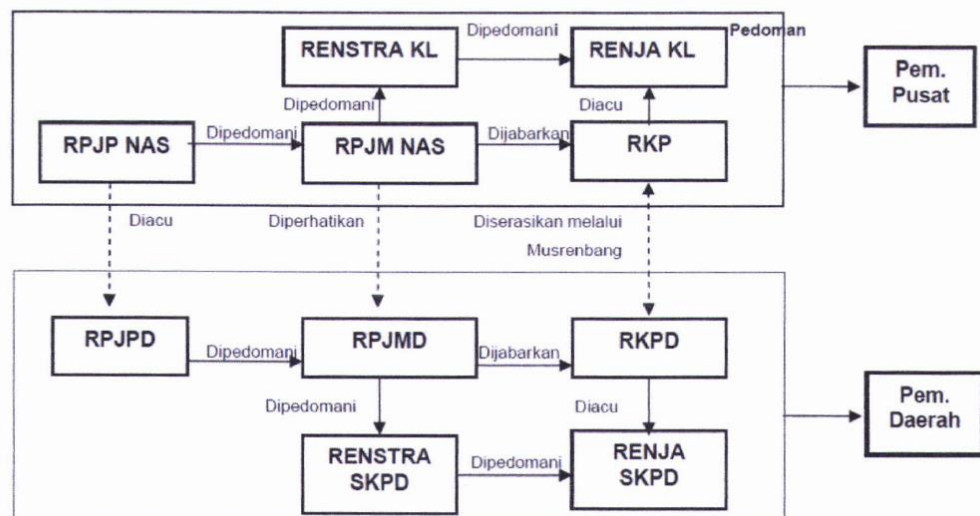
RENSTRA KL
Dipedomani
RENJA KL
Pedoman
Pem. Pusat
Dipedomani
Diacu
RPJP NAS
Dipedomani
RPJM NAS
Dijabarkan
RKP
Diacu
Diperhatikan
Diserasikan melalui Musrenbang
RPJPD
Dipedomani
RPJMD
Dijabarkan
RKPD
Dipedomani
Diacu
Pem. Daerah
RENSTRA SKPD
Dipedomani
RENJA SKPD